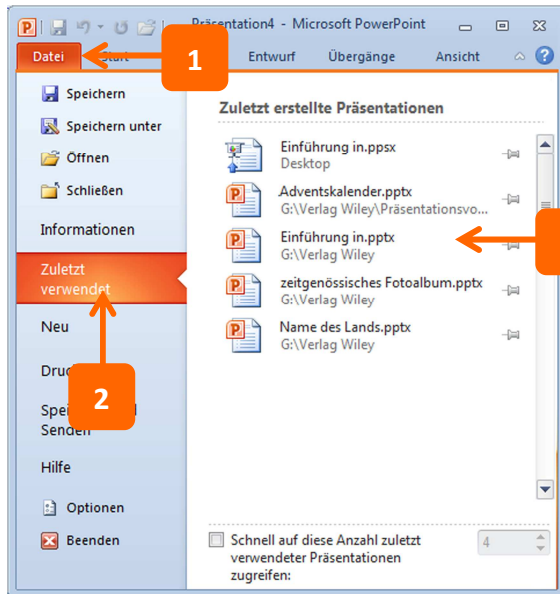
Präsentation4 - Microsoft PowerPoint

Datei Start Entwurf Übergänge Ansicht

1

Speichern
Speichern unter
Öffnen
Schließen
Informationen
Zuletzt verwendet
Neu
Druc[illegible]
Spei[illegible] Senden
Hilfe
Optionen
Beenden

2

Zuletzt erstellte Präsentationen

Einführung in.ppsx
Desktop
Adventskalender.pptx
G:\Verlag Wiley\Präsentationsvo...
Einführung in.pptx
G:\Verlag Wiley
zeitgenössisches Fotoalbum.pptx
G:\Verlag Wiley
Name des Lands.pptx
G:\Verlag Wiley

Schnell auf diese Anzahl zuletzt verwendeter Präsentationen zugreifen:
4